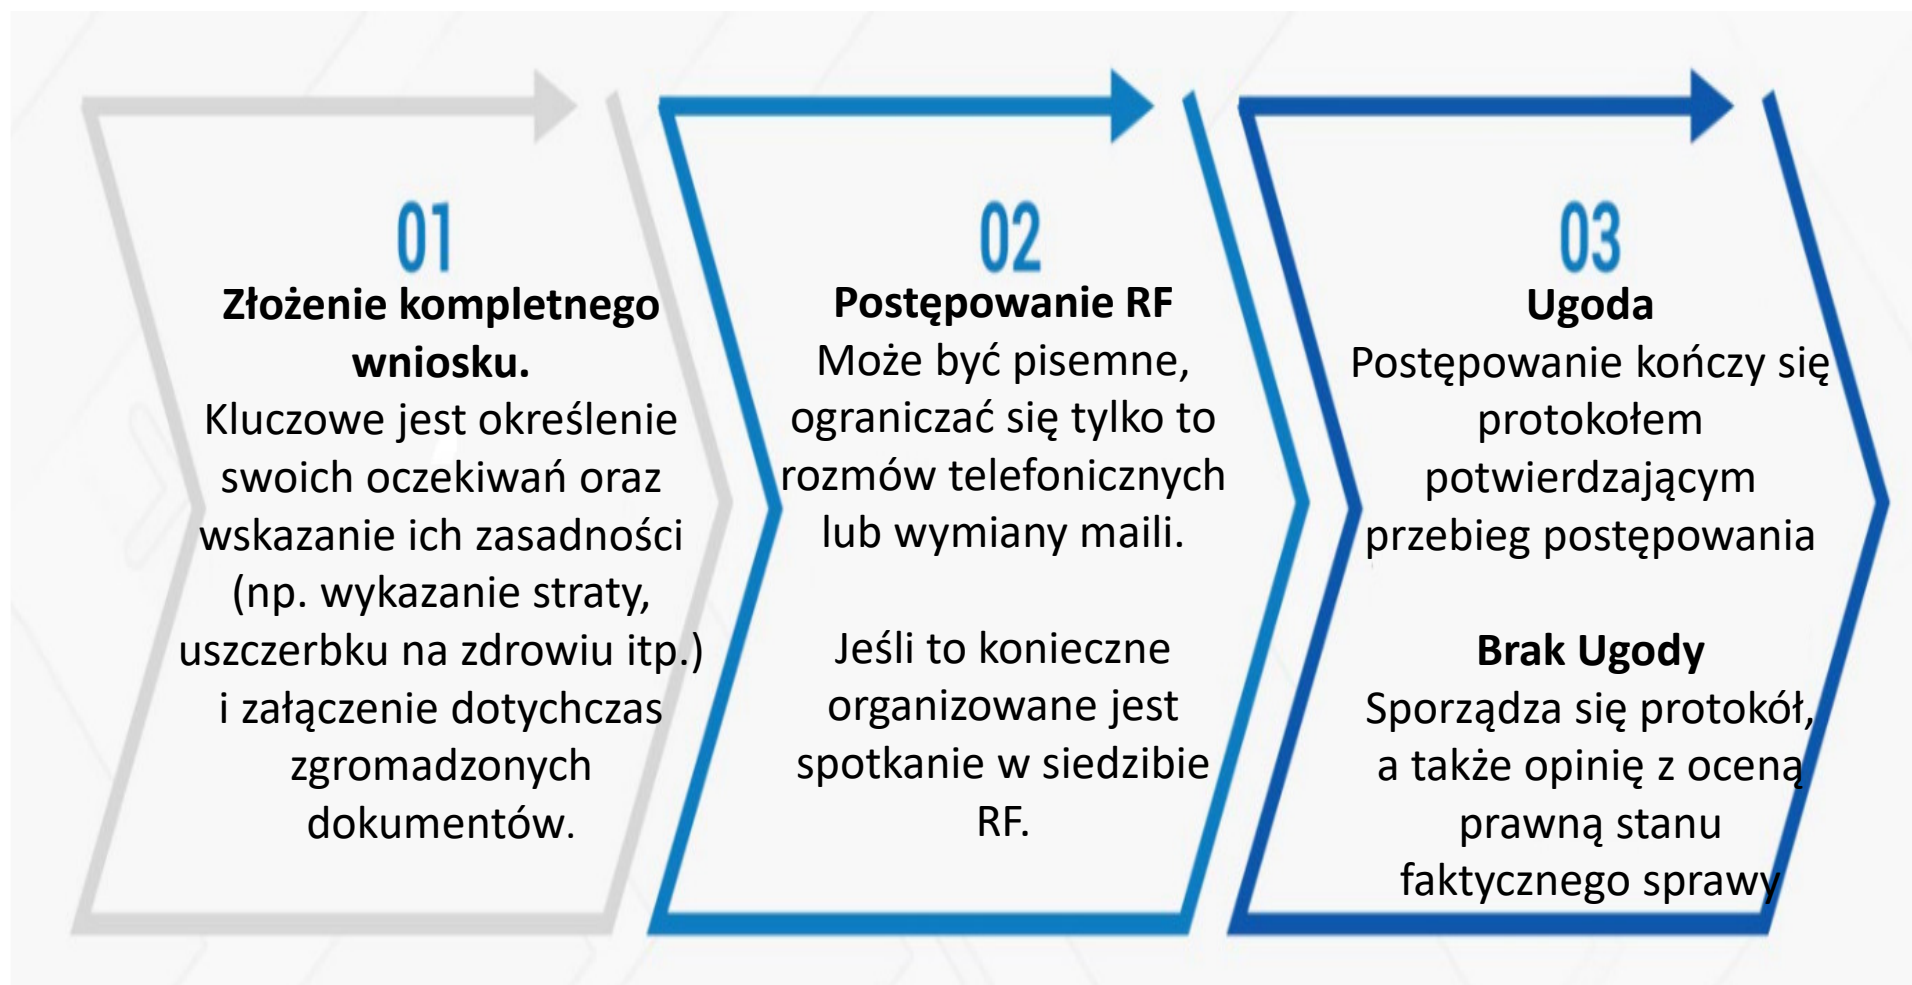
01

**Złożenie kompletnego wniosku.**
Kluczowe jest określenie swoich oczekiwań oraz wskazanie ich zasadności (np. wykazanie straty, uszczerbku na zdrowiu itp.) i załączenie dotychczas zgromadzonych dokumentów.

02

**Postępowanie RF**
Może być pisemne, ograniczać się tylko to rozmów telefonicznych lub wymiany maili.

Jeśli to konieczne organizowane jest spotkanie w siedzibie RF.

03

**Ugoda**
Postępowanie kończy się protokołem potwierdzającym przebieg postępowania

**Brak Ugody**
Sporządza się protokół, a także opinię z oceną prawną stanu faktycznego sprawy